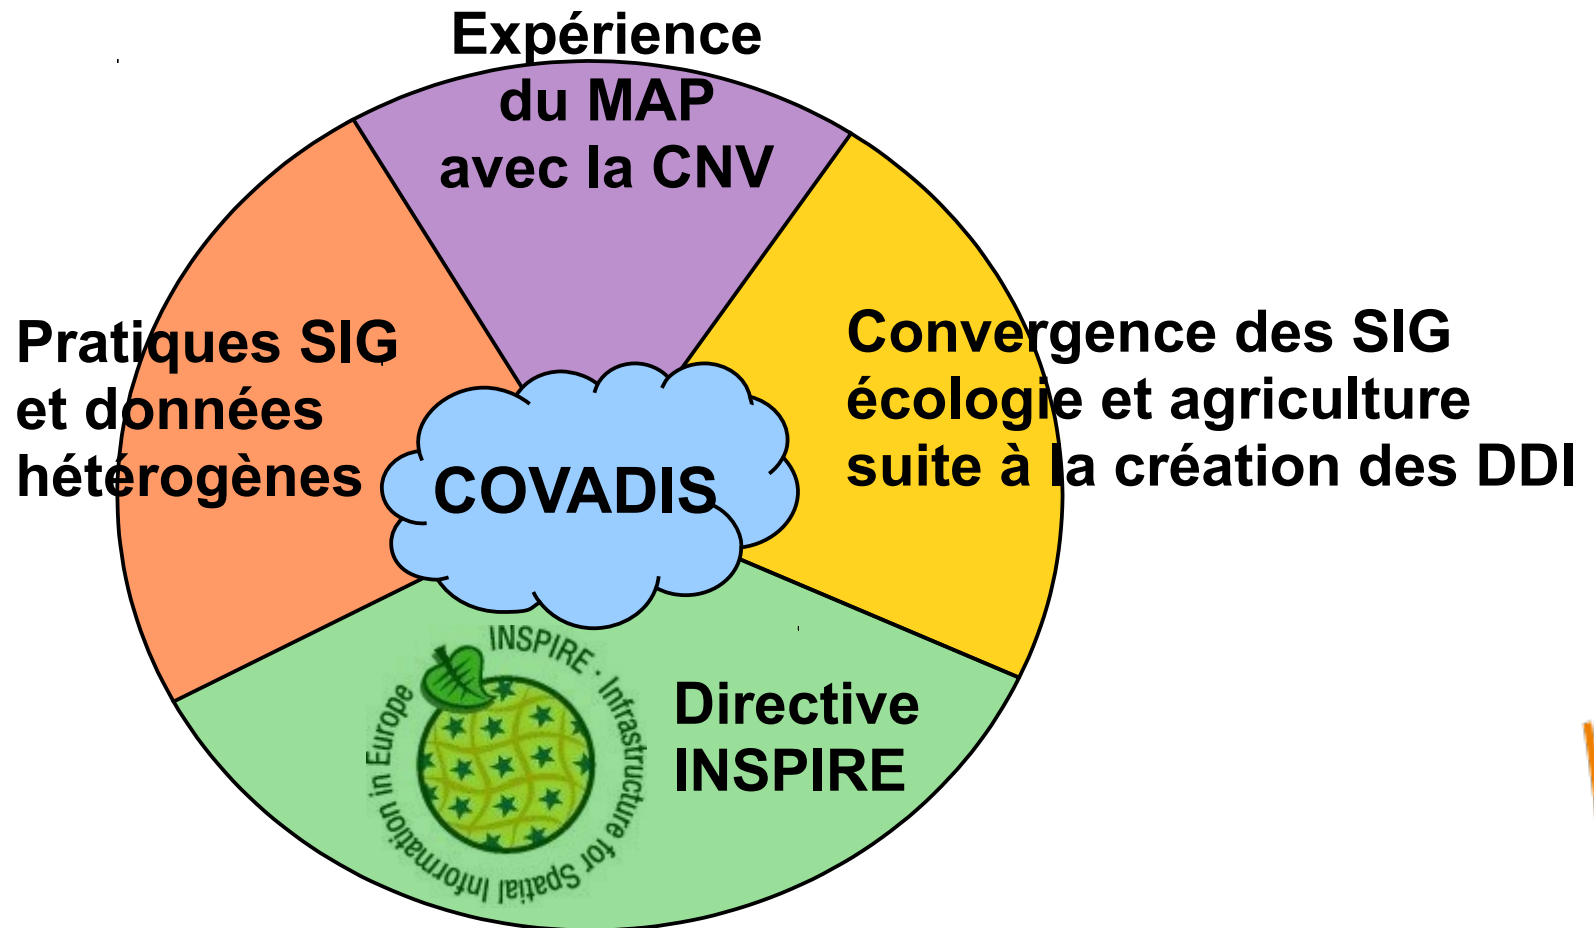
Expérience du MAP avec la CNV

Pratiques SIG et données hétérogènes

COVADIS

Convergence des SIG écologie et agriculture suite à la création des DDI

INSPIRE · Infrastructure for Spatial Information in Europe

Directive INSPIRE